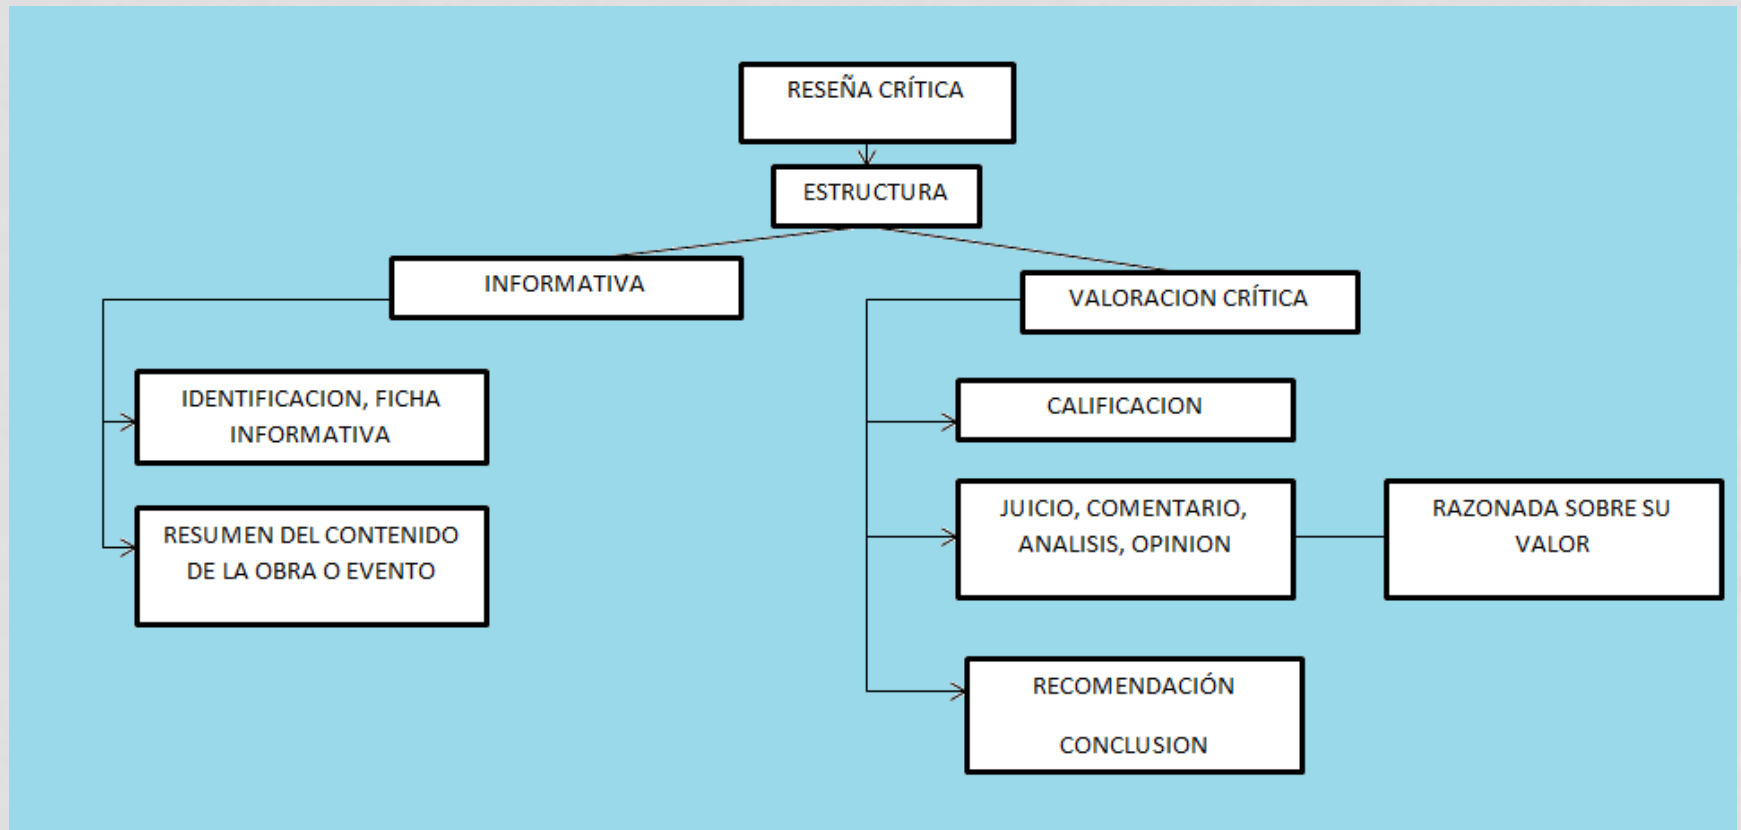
RESEÑA CRÍTICA

ESTRUCTURA

INFORMATIVA

IDENTIFICACION, FICHA INFORMATIVA

RESUMEN DEL CONTENIDO DE LA OBRA O EVENTO

VALORACION CRÍTICA

CALIFICACION

JUICIO, COMENTARIO, ANALISIS, OPINION

RAZONADA SOBRE SU VALOR

RECOMENDACIÓN

CONCLUSION